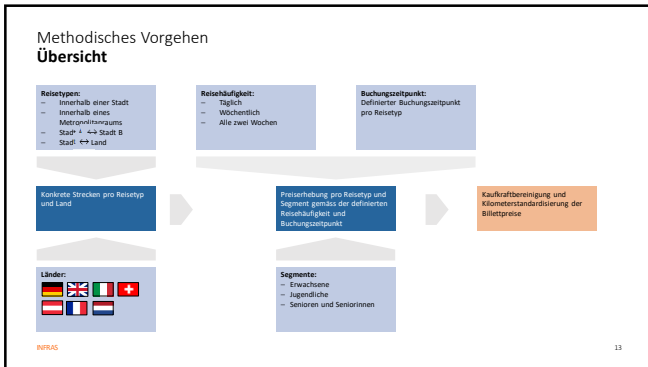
Methodisches Vorgehen
**Übersicht**

**Reisetypen:**
– Innerhalb einer Stadt
– Innerhalb eines Metropolitanraums
– Stadt A ↔ Stadt B
– Stadt ↔ Land

**Reisehäufigkeit:**
– Täglich
– Wöchentlich
– Alle zwei Wochen

**Buchungszeitpunkt:**
Definierter Buchungszeitpunkt pro Reisetyp

Konkrete Strecken pro Reisetyp und Land

Preiserhebung pro Reisetyp und Segment gemäss der definierten Reisehäufigkeit und Buchungszeitpunkt

Kaufkraftbereinigung und Kilometerstandardisierung der Billettpreise

**Länder:**

**Segmente:**
– Erwachsene
– Jugendliche
– Senioren und Seniorinnen

INFRAS

13